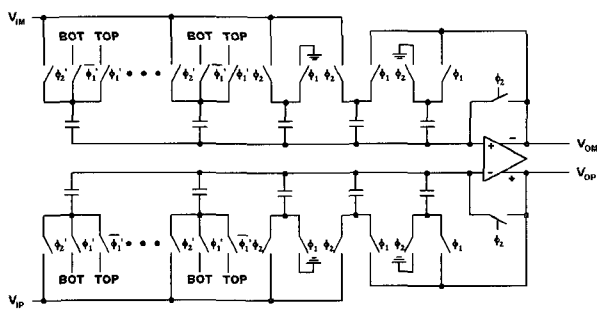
$V_{IM}$

BOT TOP

$\phi_2'$ $\overline{\phi_1'}$ $\phi_1'$ • • •

BOT TOP

$\phi_2'$ $\overline{\phi_1'}$ $\phi_1'$ $\phi_2$ $\phi_1$ $\phi_2$ $\phi_1$ $\phi_2$ $\phi_1$

$\phi_2$

$V_{OM}$

$V_{OP}$

$\phi_2'$ $\phi_1'$ $\overline{\phi_1'}$ • • •

$\phi_2'$ $\phi_1'$ $\overline{\phi_1'}$ $\phi_2$ $\phi_1$ $\phi_2$ $\phi_1$ $\phi_2$ $\phi_1$

$\phi_2$

BOT TOP

BOT TOP

$V_{IP}$